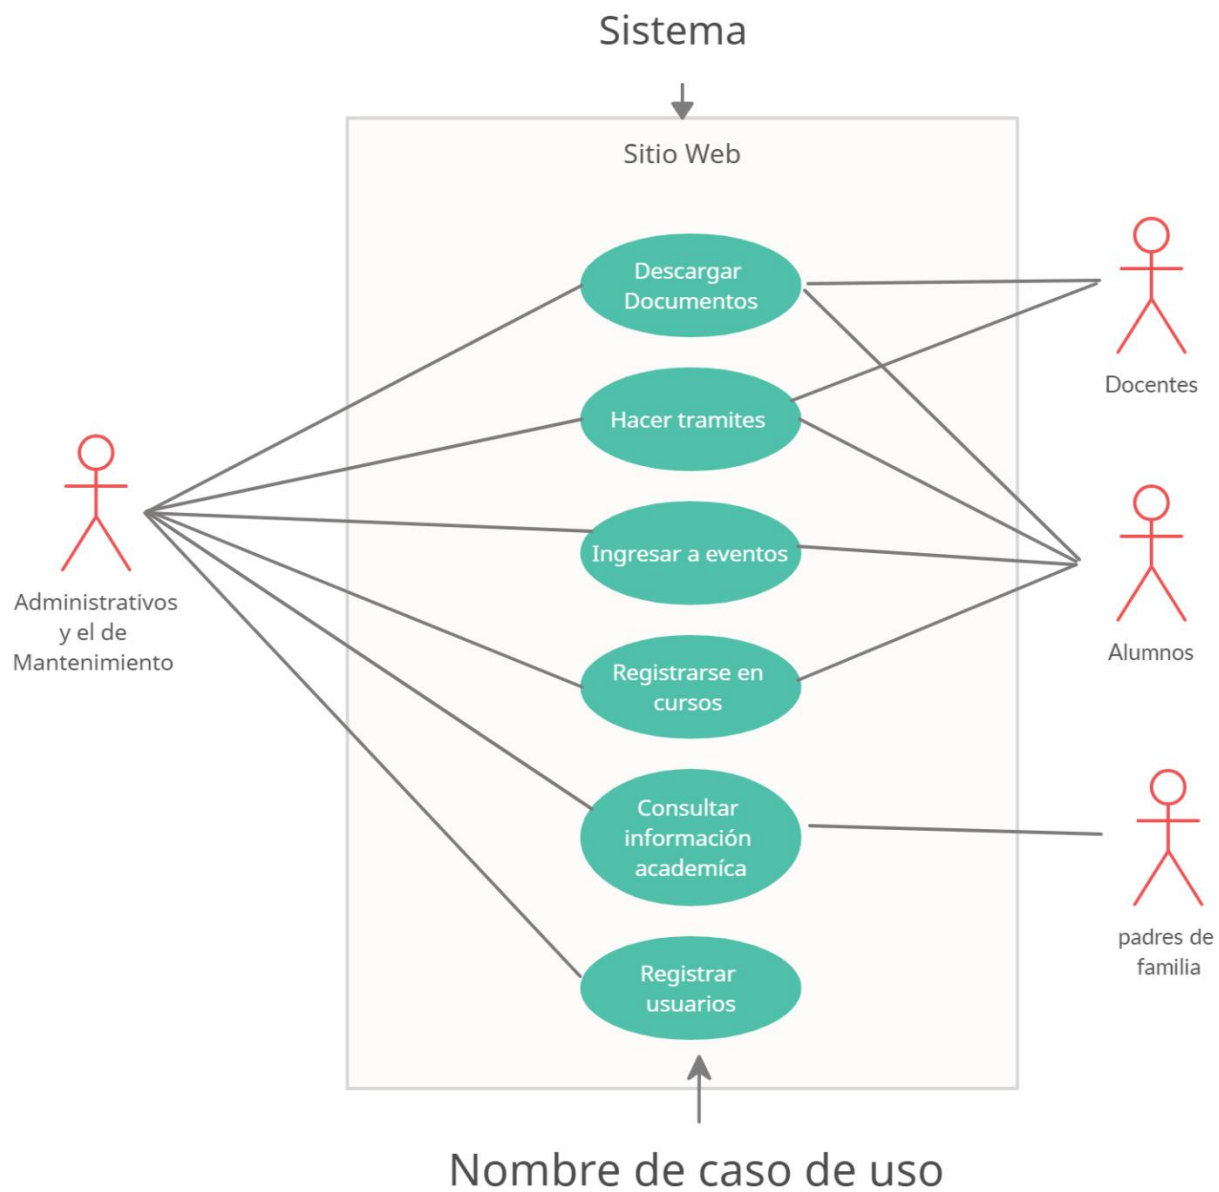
Sistema

Sitio Web

Descargar Documentos

Hacer tramites

Ingresar a eventos

Registrarse en cursos

Consultar información academíca

Registrar usuarios

Administrativos y el de Mantenimiento

Docentes

Alumnos

padres de familia

Nombre de caso de uso